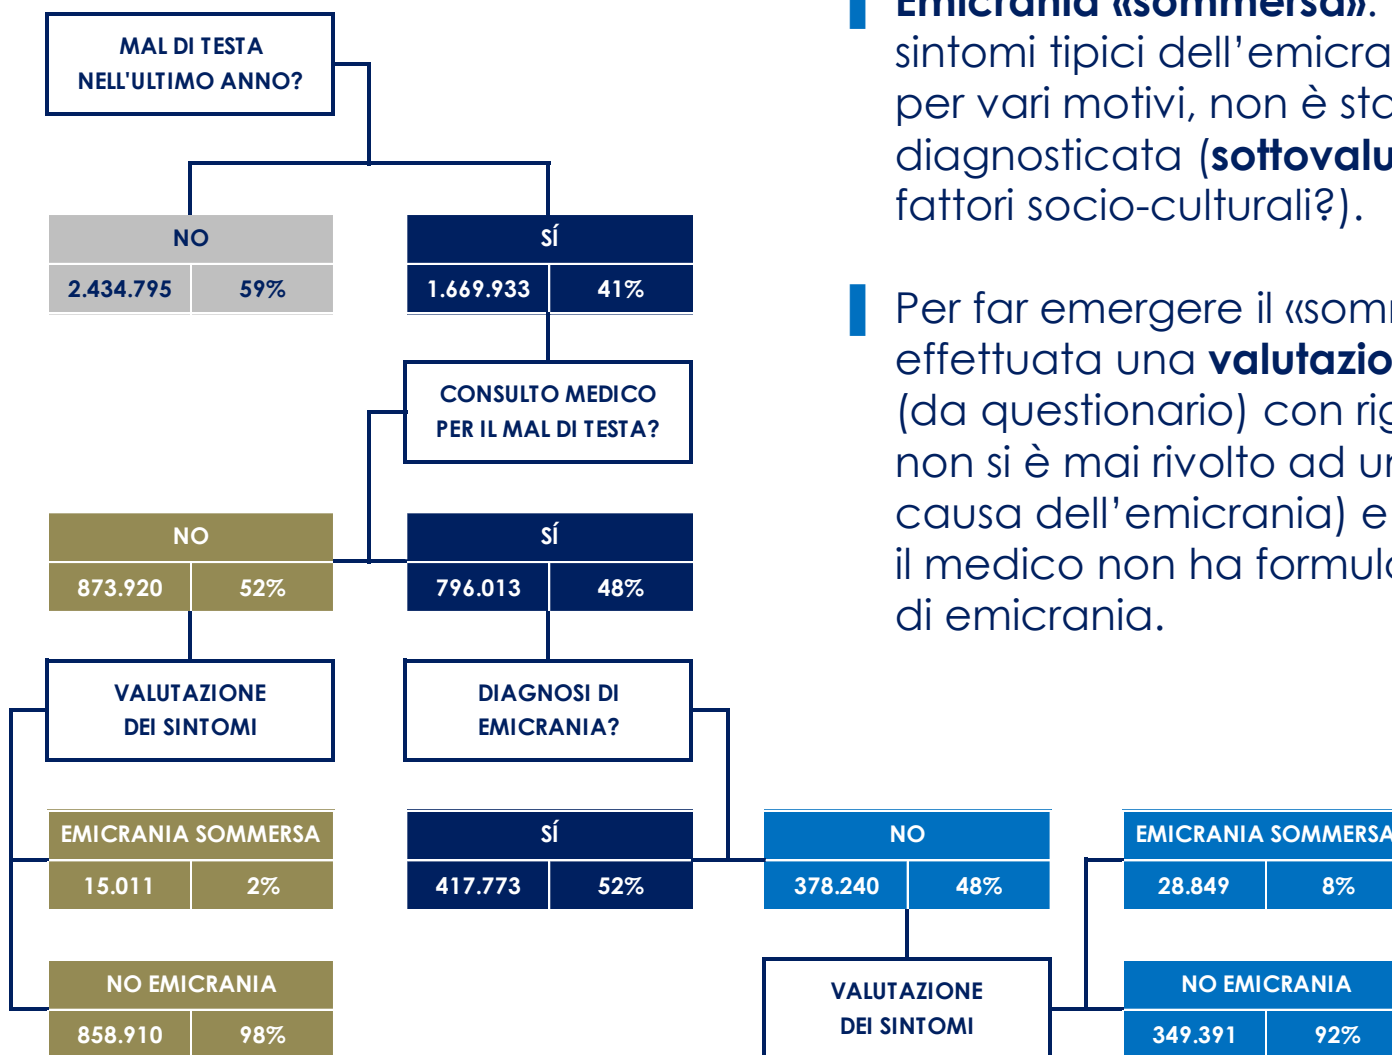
MAL DI TESTA NELL'ULTIMO ANNO?

NO
| 2.434.795 | 59% |
|---|---|

SÍ
| 1.669.933 | 41% |
|---|---|

CONSULTO MEDICO PER IL MAL DI TESTA?

NO
| 873.920 | 52% |
|---|---|

SÍ
| 796.013 | 48% |
|---|---|

VALUTAZIONE DEI SINTOMI

DIAGNOSI DI EMICRANIA?

EMICRANIA SOMMERSA
| 15.011 | 2% |
|---|---|

SÍ
| 417.773 | 52% |
|---|---|

NO
| 378.240 | 48% |
|---|---|

EMICRANIA SOMMERSA
| 28.849 | 8% |
|---|---|

NO EMICRANIA
| 858.910 | 98% |
|---|---|

VALUTAZIONE DEI SINTOMI

NO EMICRANIA
| 349.391 | 92% |
|---|---|

Emicrania «sommersa». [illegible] sintomi tipici dell'emicra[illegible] per vari motivi, non è sta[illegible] diagnosticata (sottovalu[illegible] fattori socio-culturali?).

Per far emergere il «somm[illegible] effettuata una valutazio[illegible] (da questionario) con rig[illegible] non si è mai rivolto ad un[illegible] causa dell'emicrania) e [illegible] il medico non ha formula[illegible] di emicrania.